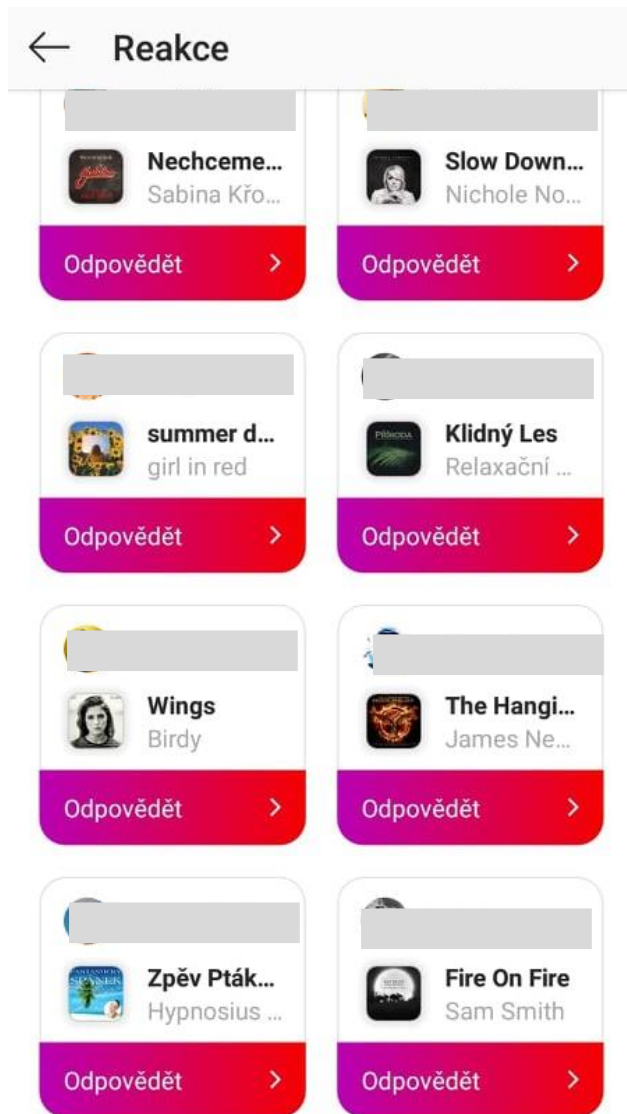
Reakce

Nechceme...
Sabina Křo...
Odpovědět

Slow Down...
Nichole No...
Odpovědět

summer d...
girl in red
Odpovědět

PŘÍRODA

Klidný Les
Relaxační ...
Odpovědět

Wings
Birdy
Odpovědět

The Hangi...
James Ne...
Odpovědět

Zpěv Pták...
Hypnosius ...
Odpovědět

Fire On Fire
Sam Smith
Odpovědět